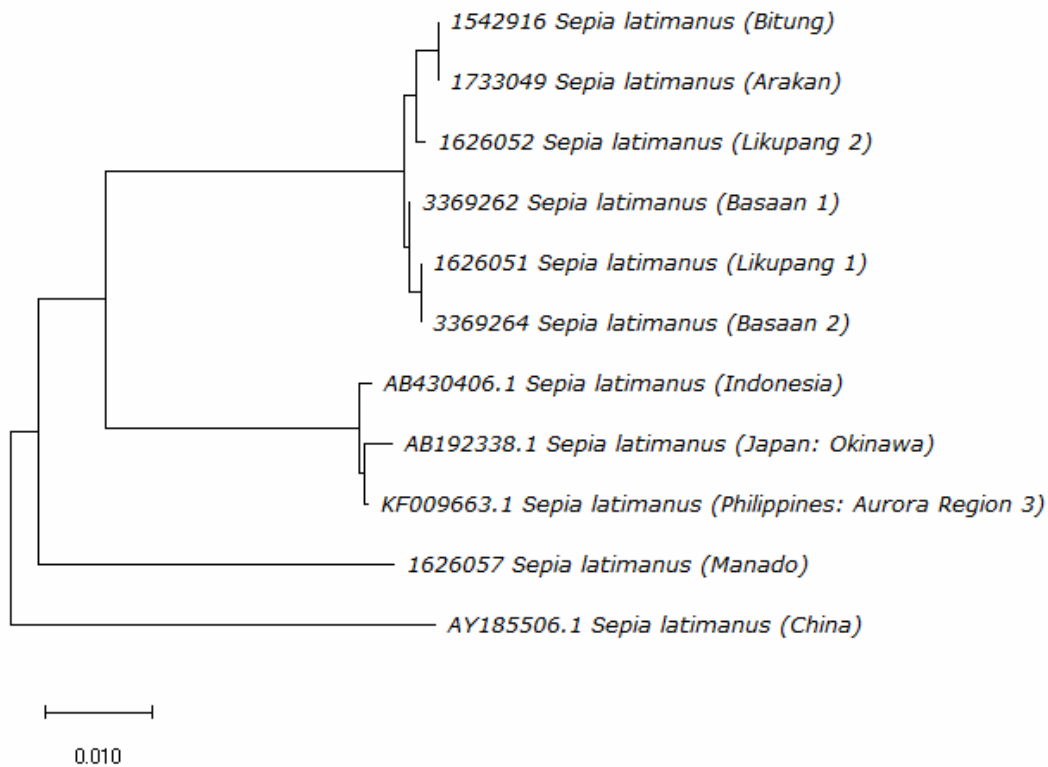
1542916 Sepia latimanus (Bitung)
1733049 Sepia latimanus (Arakan)
1626052 Sepia latimanus (Likupang 2)
3369262 Sepia latimanus (Basaan 1)
1626051 Sepia latimanus (Likupang 1)
3369264 Sepia latimanus (Basaan 2)
AB430406.1 Sepia latimanus (Indonesia)
AB192338.1 Sepia latimanus (Japan: Okinawa)
KF009663.1 Sepia latimanus (Philippines: Aurora Region 3)
1626057 Sepia latimanus (Manado)
AY185506.1 Sepia latimanus (China)

0.010